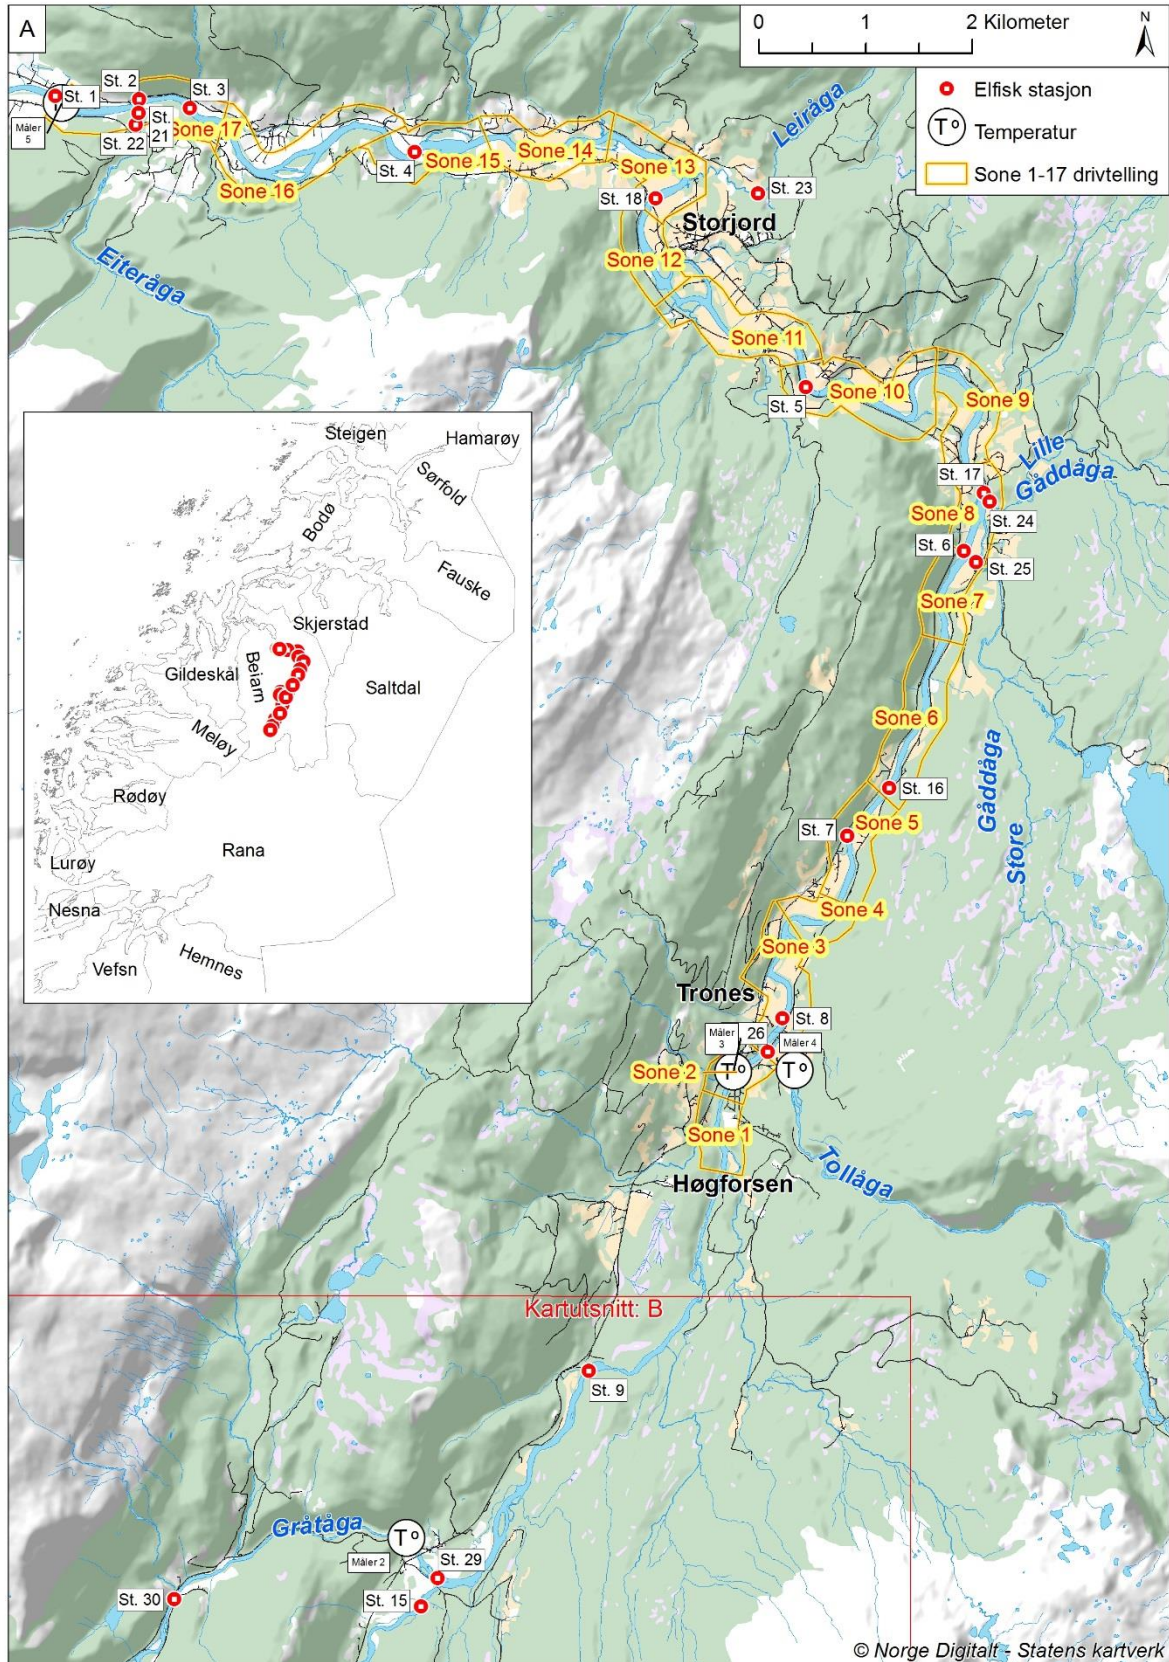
A

0 1 2 Kilometer

N

Elfisk stasjon
T° Temperatur
Sone 1-17 drivtelling

St. 1
Måler 5
St. 2
St. 3
St. 21
St. 22
Sone 17
Sone 16
St. 4
Sone 15
Sone 14
Sone 13
Leiråga
St. 23
St. 18
Storjord
Sone 12
Eiteråga
Sone 11
St. 5
Sone 10
Sone 9
St. 17
Lille Gåddåga
Sone 8
St. 24
St. 6
St. 25
Sone 7
Sone 6
Gåddåga
St. 16
St. 7
Sone 5
Store
Sone 4
Sone 3
Trones
St. 8
Måler 3
26
Måler 4
T°
T°
Sone 2
Sone 1
Høgforsen
Tollåga

Steigen
Hamarøy
Sørfold
Bodø
Fauske
Skjerstad
Gildeskål
Beiarn
Saltdal
Meløy
Rødøy
Rana
Lurøy
Nesna
Vefsn
Hemnes

Kartutsnitt: B
St. 9
Gråtåga
T°
Måler 2
St. 29
St. 30
St. 15

© Norge Digitalt - Statens kartverk